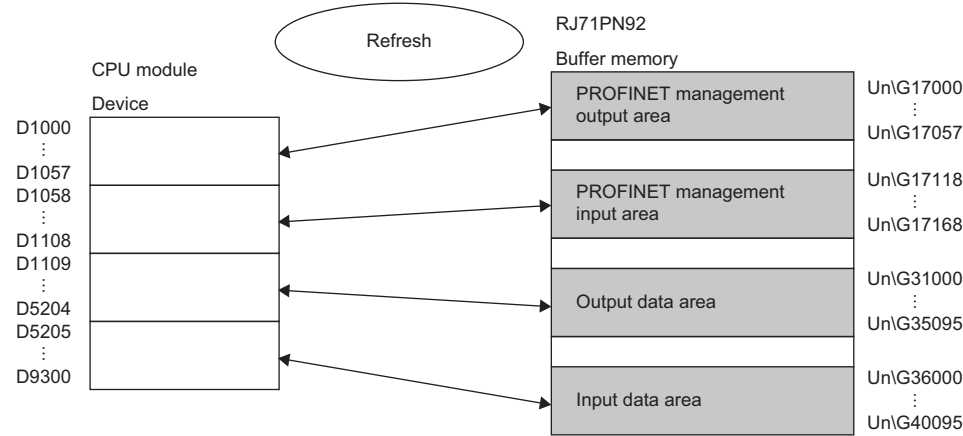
Refresh

RJ71PN92

CPU module

Buffer memory

Device

D1000
⋮
D1057

D1058
⋮
D1108

D1109
⋮
D5204

D5205
⋮
D9300

PROFINET management output area

PROFINET management input area

Output data area

Input data area

Un\G17000
⋮
Un\G17057

Un\G17118
⋮
Un\G17168

Un\G31000
⋮
Un\G35095

Un\G36000
⋮
Un\G40095